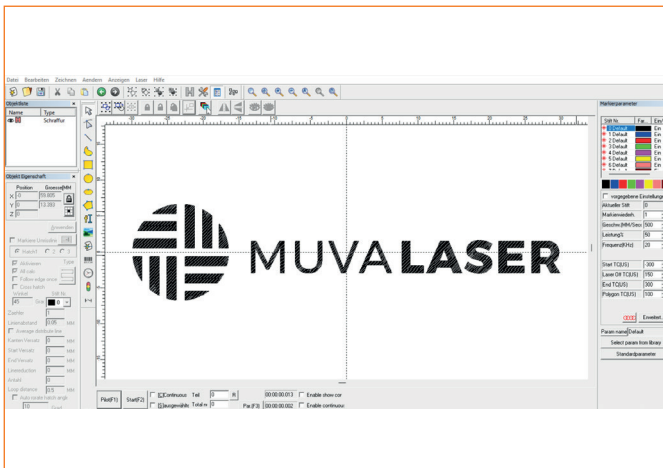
Datei Bearbeiten Zeichnen Aendern Anzeigen Laser Hilfe

Objektliste
Name Type
Schraffur

Objekt Eigenschaft
Position Groesse MM
X 0 55.605
Y 0 13.383
Z 0
Anwenden
Markiere Umrisslin
Startzt
Aktivieren
Alt calc
Follow edge once
Cross hatch
Linienabstand 0.05
Average distribute line
Kanten Versatz 0
Start Versatz 0
End Versatz 0
Linienreduction 0
Anzahl 0
Loop distance 0.5
Auto rotate hatch angle

MUVALASER

Rot(F1) Start(F2)
Continuous Teil 0
ausgewählte Total n 0
Par.(F3) 00:00:00.013 00:00:00.002
Enable show cor
Enable continuous

Markierparameter
Stift Nr. Far. Ein/
0 Default Ein
1 Default Ein
2 Default Ein
3 Default Ein
4 Default Ein
5 Default Ein
6 Default Ein
vorgegebene Einstellung
Aktueller Stift 0
Markiervriedeh. 1
Geschw.(MM/Sec) 500
Leistung% 50
Frequenz(KHz) 20
Start TC(US) 300
Laser Off TC(US) 150
End TC(US) 300
Polygon TC(US) 100
Erweitert
Param name Default
Select param from library
Standardparameter